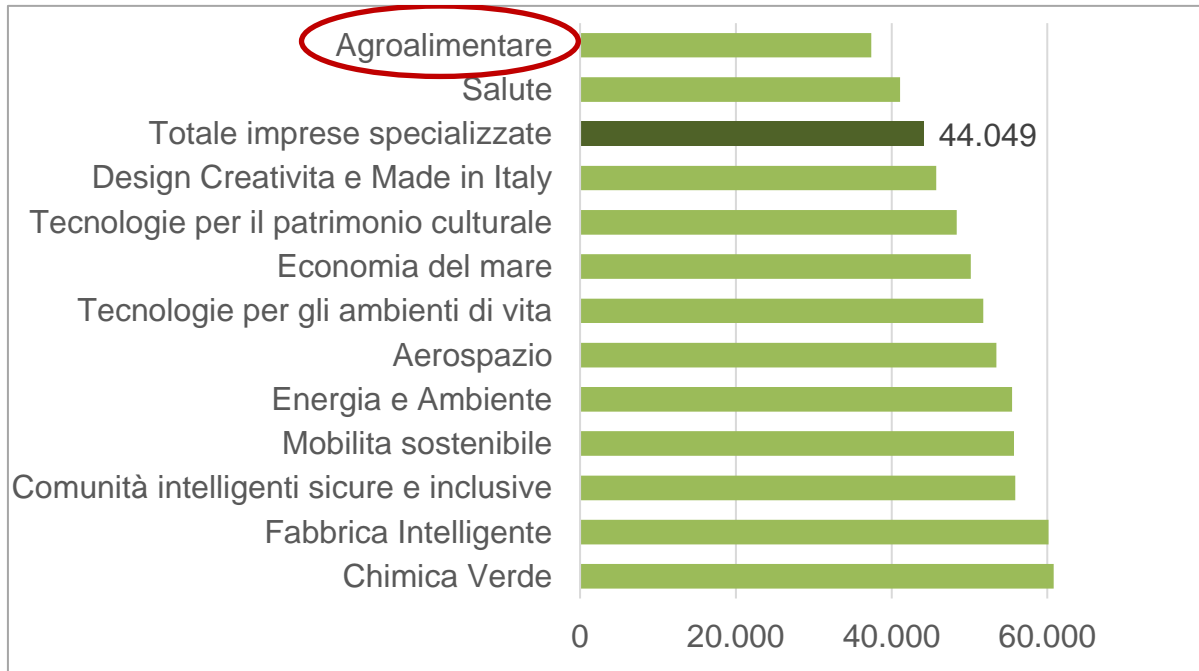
Agroalimentare
Salute
Totale imprese specializzate
44.049
Design Creativita e Made in Italy
Tecnologie per il patrimonio culturale
Economia del mare
Tecnologie per gli ambienti di vita
Aerospazio
Energia e Ambiente
Mobilita sostenibile
Comunità intelligenti sicure e inclusive
Fabbrica Intelligente
Chimica Verde
0
20.000
40.000
60.000